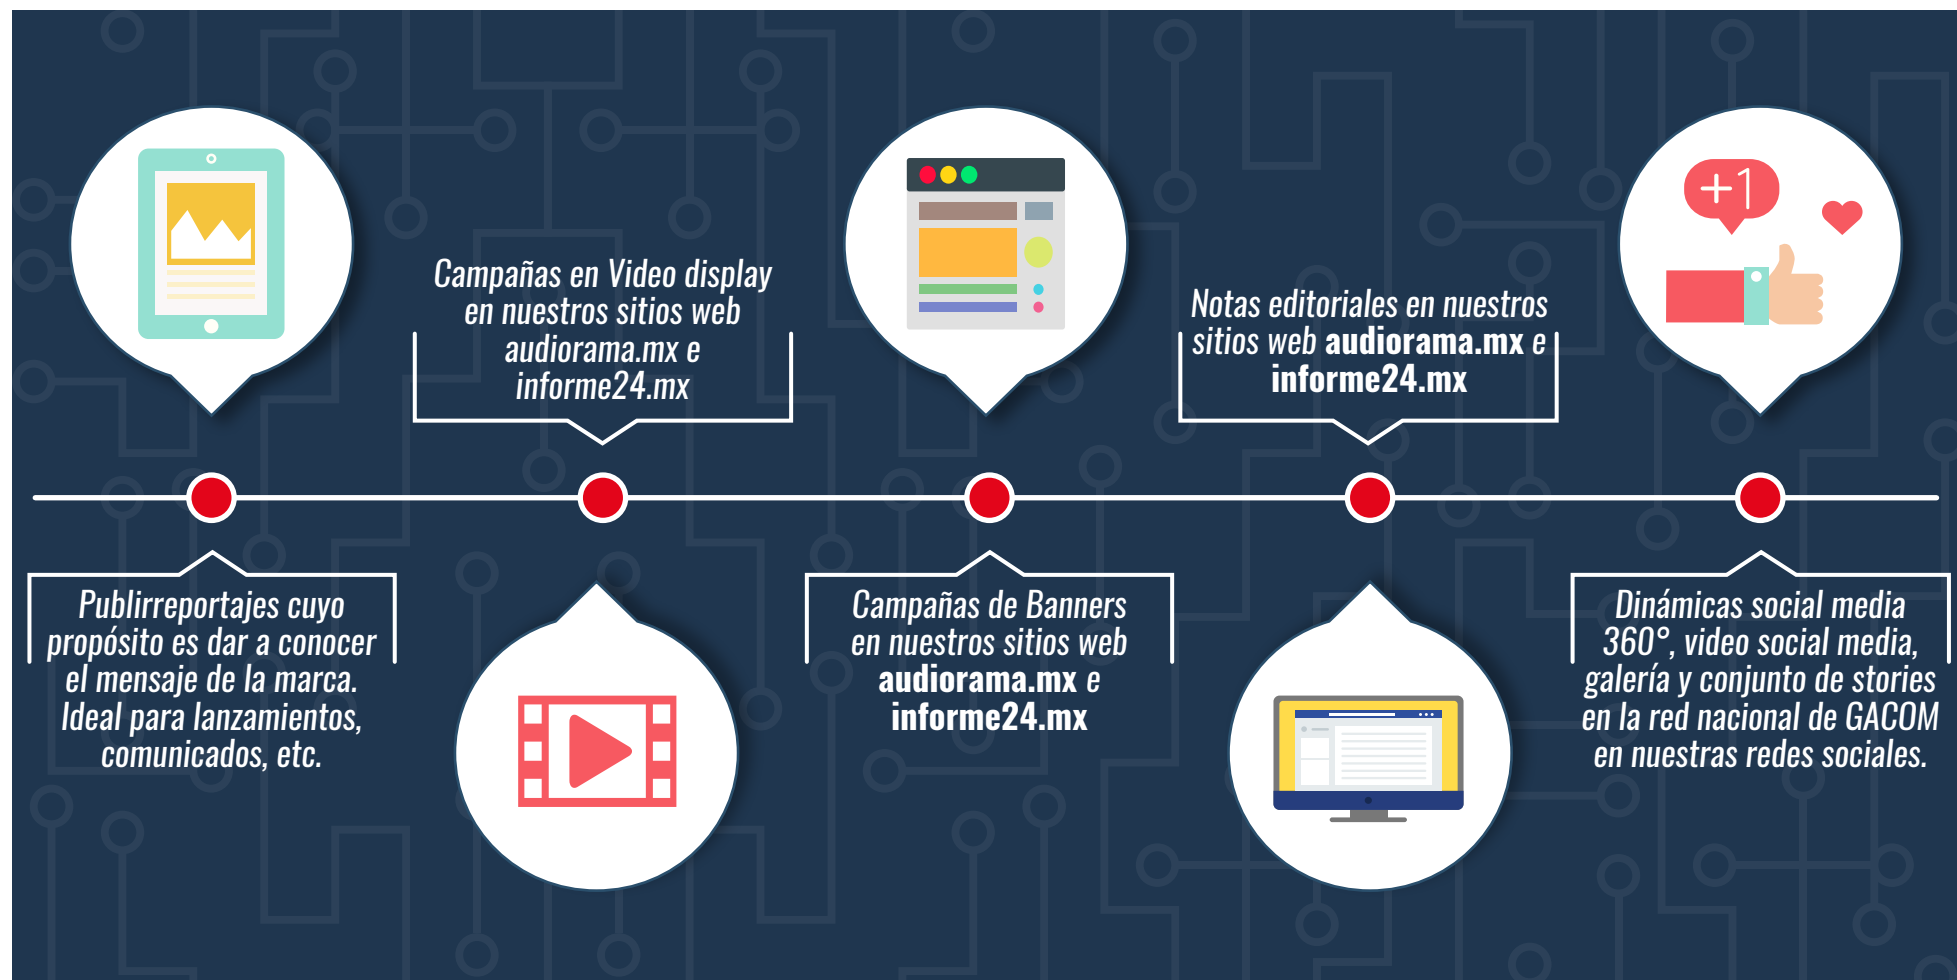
Campañas en Video display en nuestros sitios web audiorama.mx e informe24.mx

Notas editoriales en nuestros sitios web **audiorama.mx** e **informe24.mx**

+1

Publirreportajes cuyo propósito es dar a conocer el mensaje de la marca. Ideal para lanzamientos, comunicados, etc.

Campañas de Banners en nuestros sitios web **audiorama.mx** e **informe24.mx**

Dinámicas social media 360°, video social media, galería y conjunto de stories en la red nacional de GACOM en nuestras redes sociales.